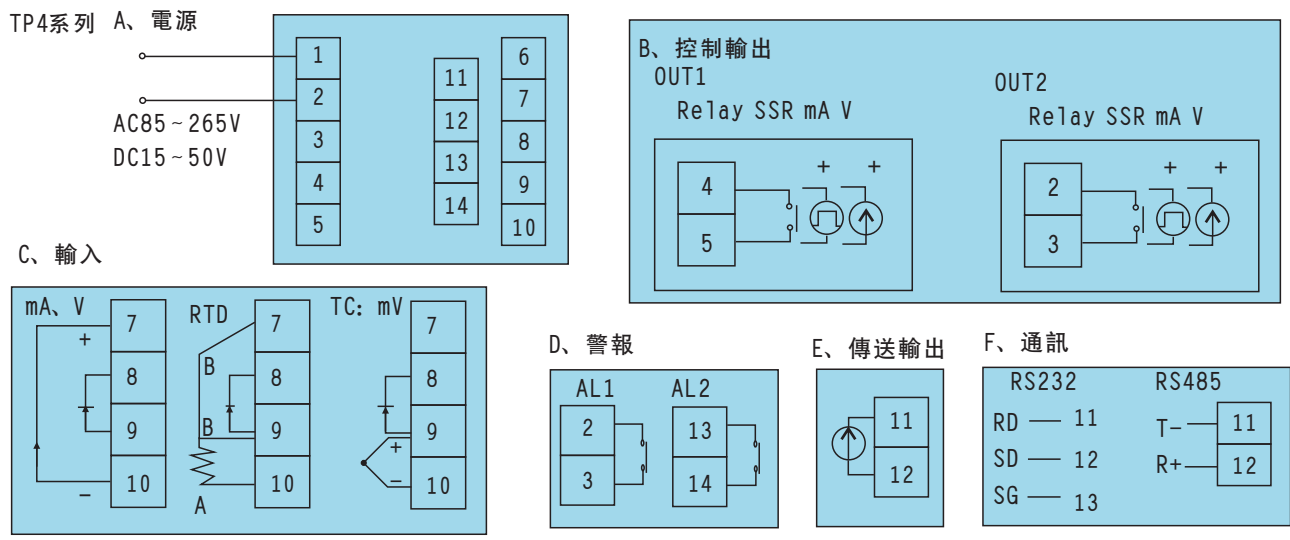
TP4系列 A、電源

AC85~265V
DC15~50V

1
2
3
4
5

11
12
13
14

6
7
8
9
10

B、控制輸出
OUT1
Relay SSR mA V
4
5
+ +

OUT2
Relay SSR mA V
2
3
+ +

C、輸入
mA、V
+
−
7
8
9
10

RTD
B
B
A
7
8
9
10

TC: mV
+
−
7
8
9
10

D、警報
AL1
2
3
AL2
13
14

E、傳送輸出
11
12

F、通訊
RS232
RD — 11
SD — 12
SG — 13

RS485
T− 11
R+ 12